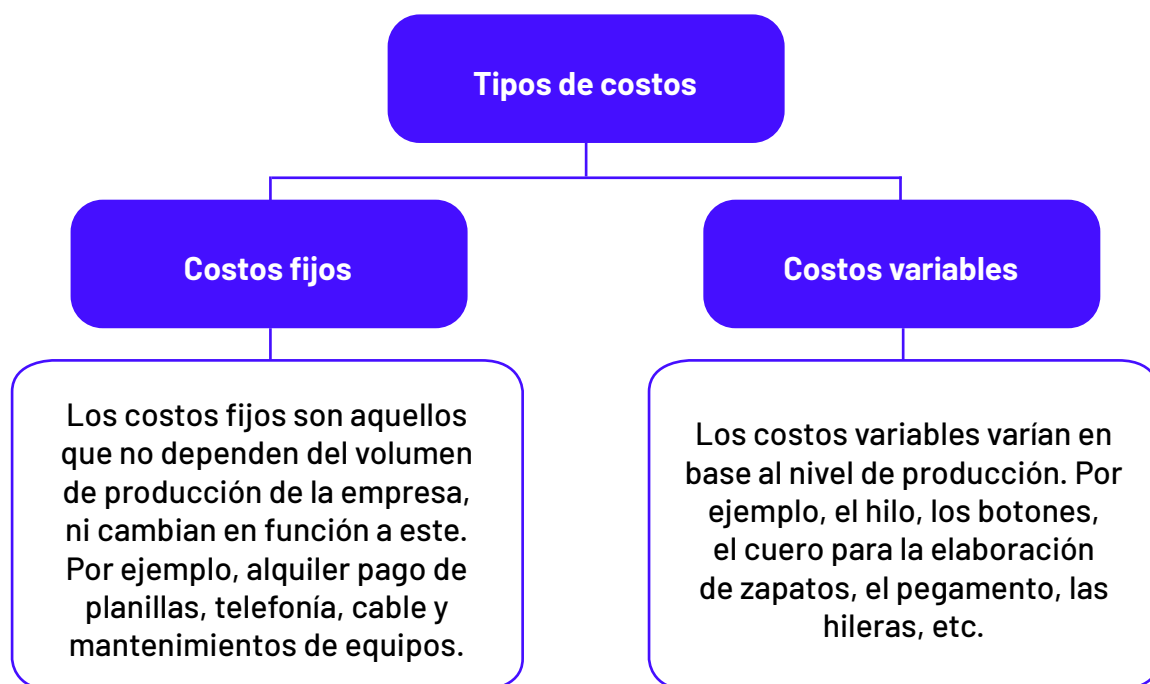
Tipos de costos

Costos fijos

Costos variables

Los costos fijos son aquellos que no dependen del volumen de producción de la empresa, ni cambian en función a este. Por ejemplo, alquiler pago de planillas, telefonía, cable y mantenimientos de equipos.

Los costos variables varían en base al nivel de producción. Por ejemplo, el hilo, los botones, el cuero para la elaboración de zapatos, el pegamento, las hileras, etc.